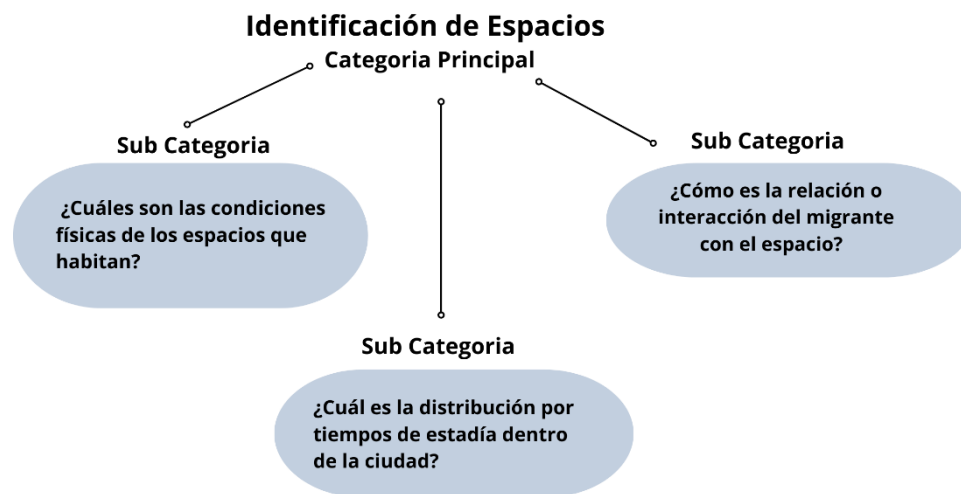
Identificación de Espacios

Categoria Principal

Sub Categoria

¿Cuáles son las condiciones físicas de los espacios que habitan?

Sub Categoria

¿Cómo es la relación o interacción del migrante con el espacio?

Sub Categoria

¿Cuál es la distribución por tiempos de estadía dentro de la ciudad?